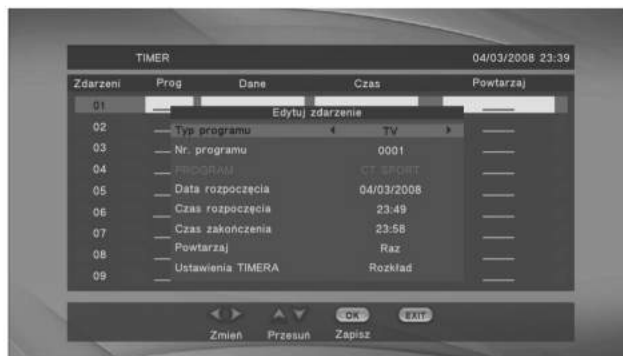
TIMER 04/03/2008 23:39

| Zdarzeni | Prog | Dane | Czas | Powtarzaj |
|---|---|---|---|---|
| 01 | | | | |
| 02 | | | | |
| 03 | | | | |
| 04 | | | | |
| 05 | | | | |
| 06 | | | | |
| 07 | | | | |
| 08 | | | | |
| 09 | | | | |

Edytuj zdarzenie

| | |
|---|---|
| Typ programu | TV |
| Nr. programu | 0001 |
| PROGRAM | CT SPORT |
| Data rozpoczęcia | 04/03/2008 |
| Czas rozpoczęcia | 23:49 |
| Czas zakończenia | 23:58 |
| Powtarzaj | Raz |
| Ustawienia TIMERA | Rozkład |

Zmień Przesuń OK Zapisz EXIT